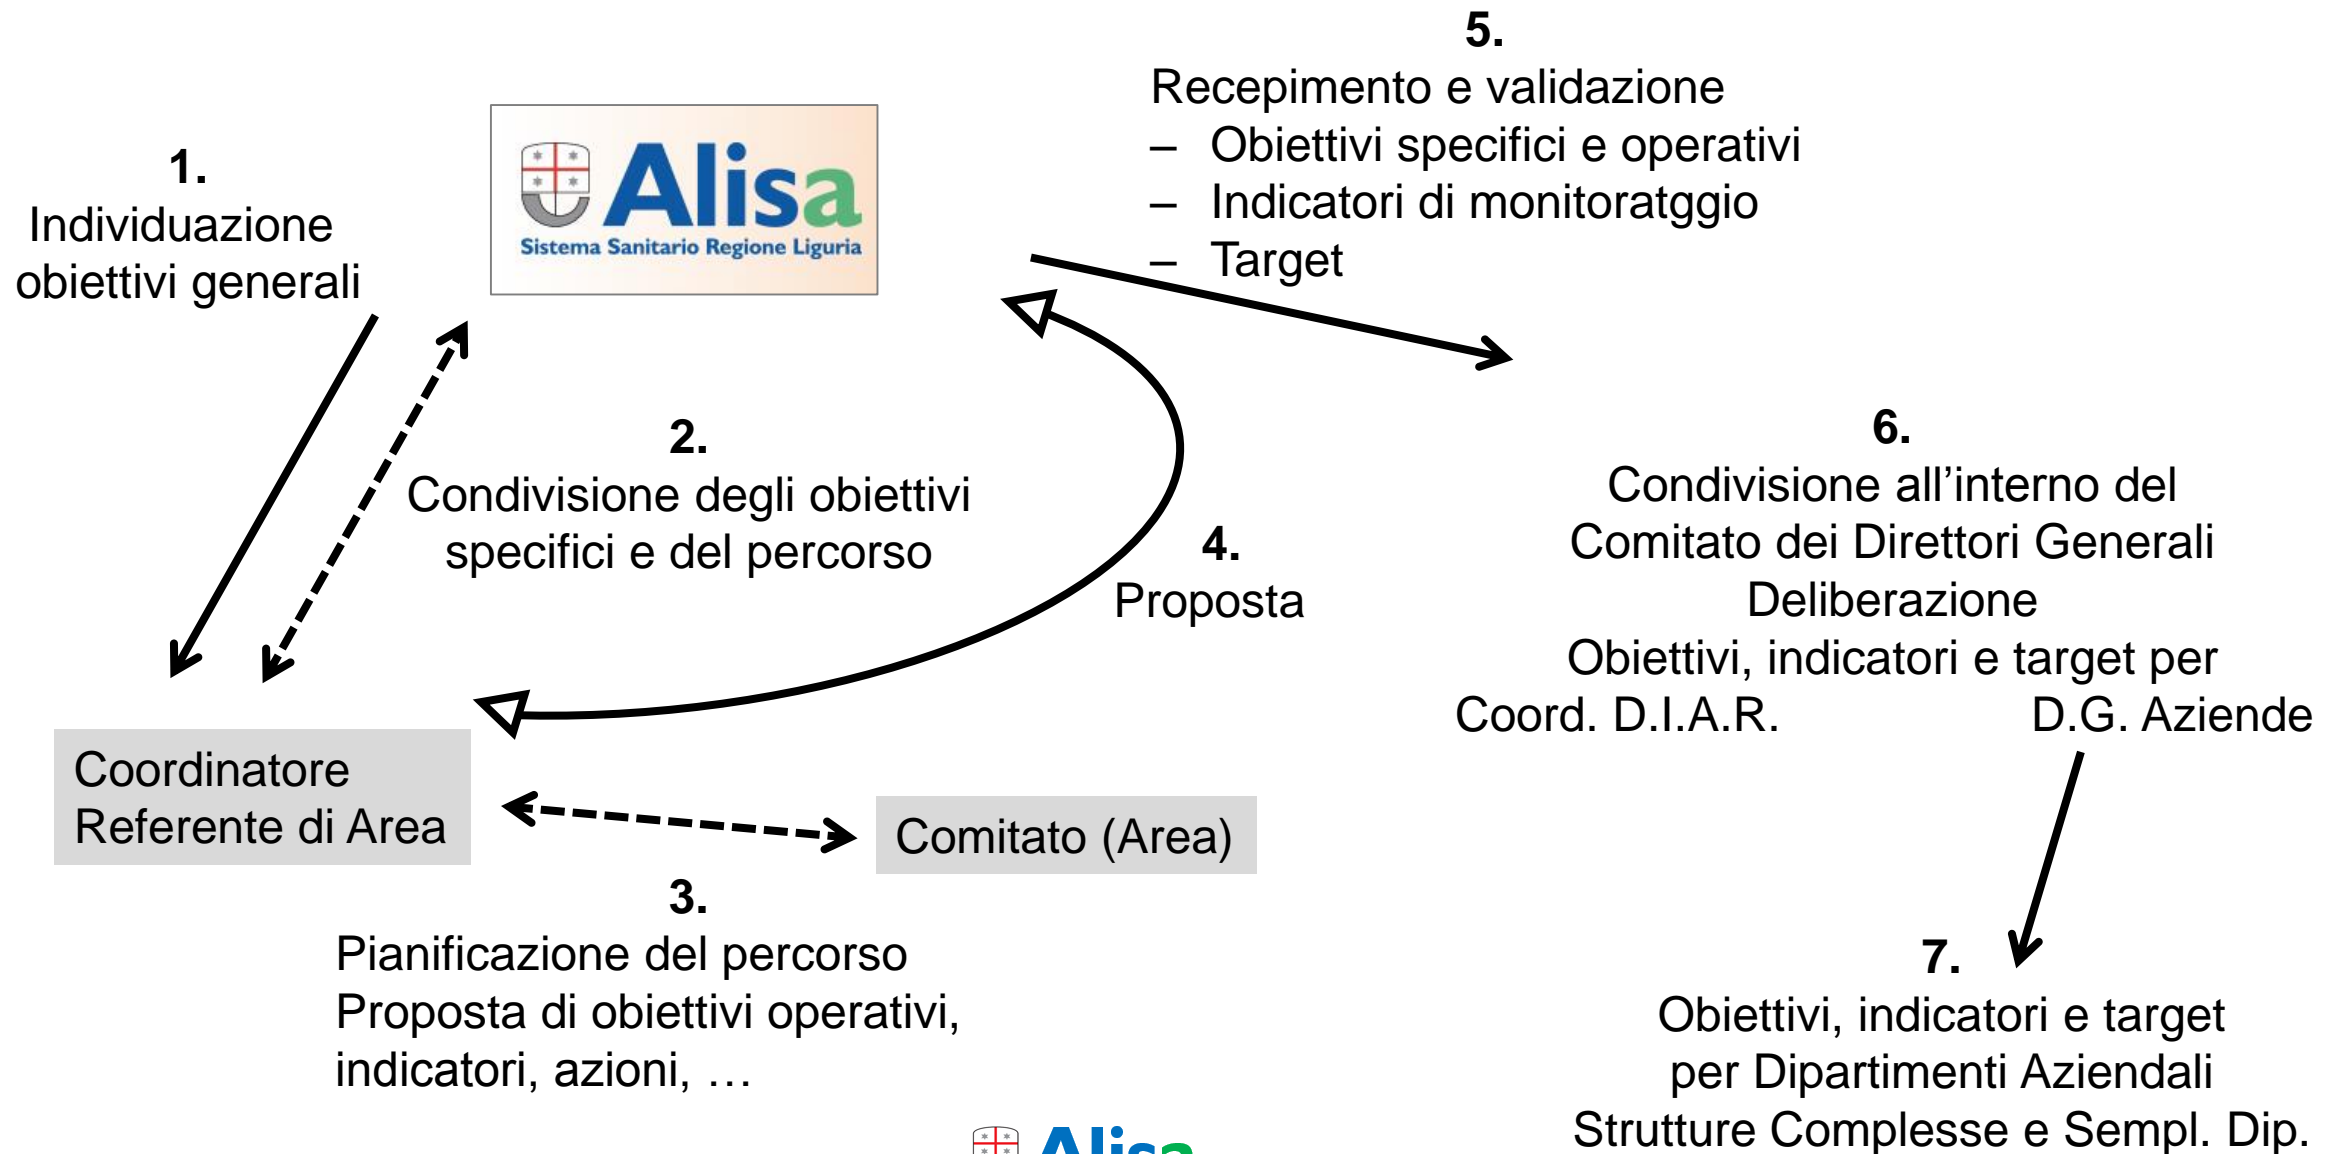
1.
Individuazione obiettivi generali

Alisa
Sistema Sanitario Regione Liguria

5.
Recepimento e validazione
– Obiettivi specifici e operativi
– Indicatori di monitoratggio
– Target

2.
Condivisione degli obiettivi specifici e del percorso

4.
Proposta

6.
Condivisione all'interno del Comitato dei Direttori Generali
Deliberazione
Obiettivi, indicatori e target per
Coord. D.I.A.R. D.G. Aziende

Coordinatore
Referente di Area

Comitato (Area)

3.
Pianificazione del percorso
Proposta di obiettivi operativi, indicatori, azioni, …

7.
Obiettivi, indicatori e target per Dipartimenti Aziendali
Strutture Complesse e Sempl. Dip.

Alisa